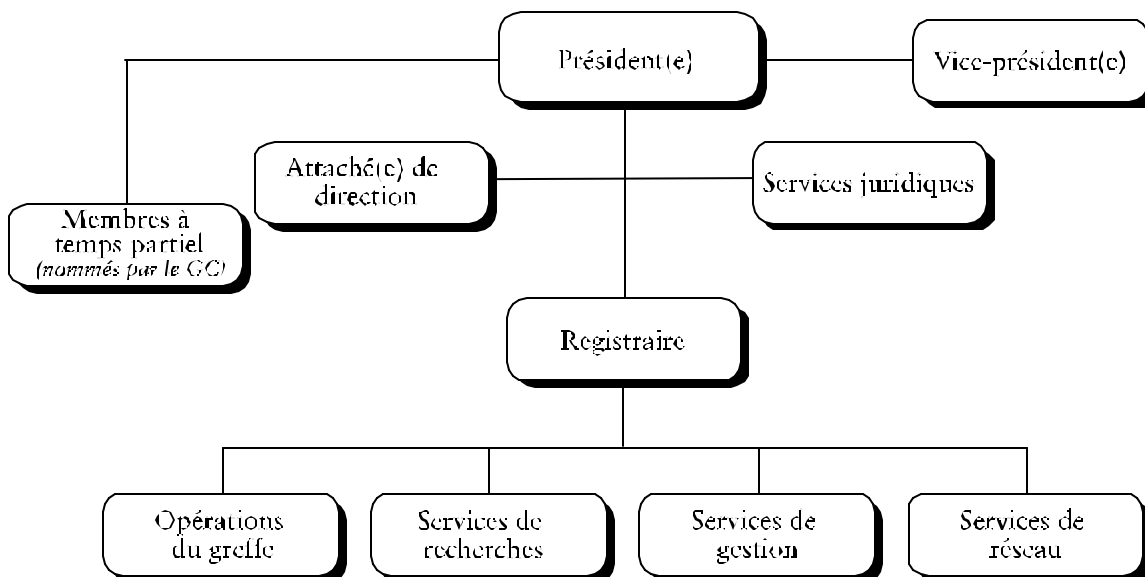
Président(e)

Vice-président(e)

Membres à temps partiel
(nommés par le GC)

Attaché(e) de direction

Services juridiques

Registraire

Opérations du greffe

Services de recherches

Services de gestion

Services de réseau